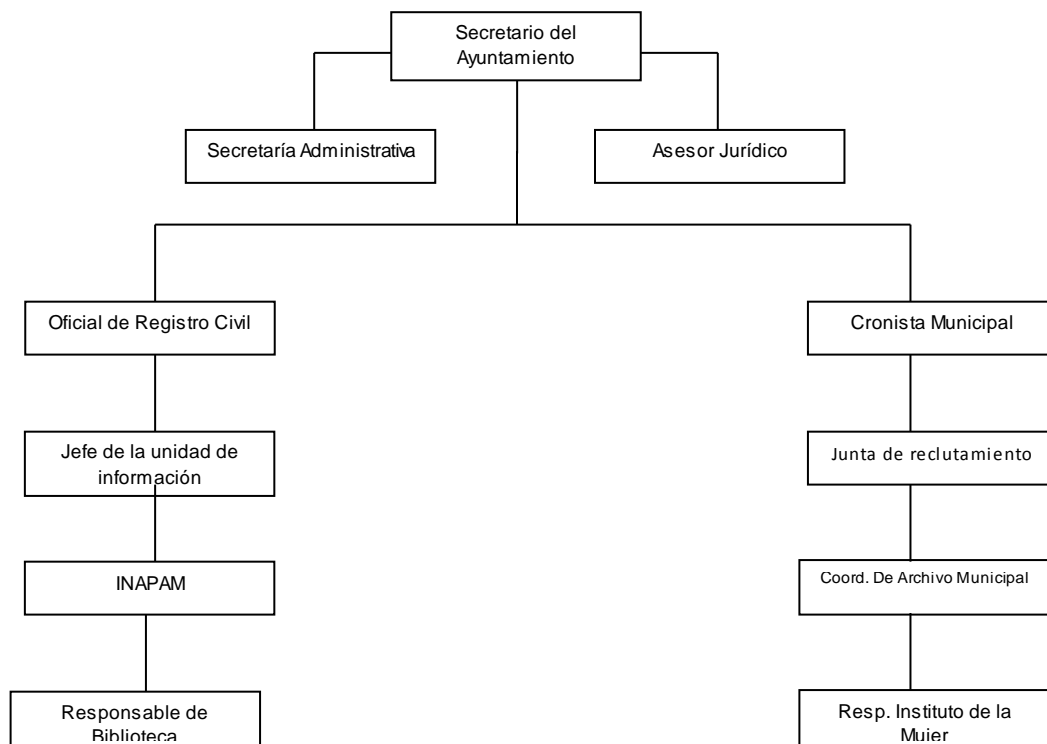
Secretario del Ayuntamiento

Secretaría Administrativa

Asesor Jurídico

Oficial de Registro Civil

Jefe de la unidad de información

INAPAM

Responsable de Biblioteca

Cronista Municipal

Junta de reclutamiento

Coord. De Archivo Municipal

Resp. Instituto de la Mujer